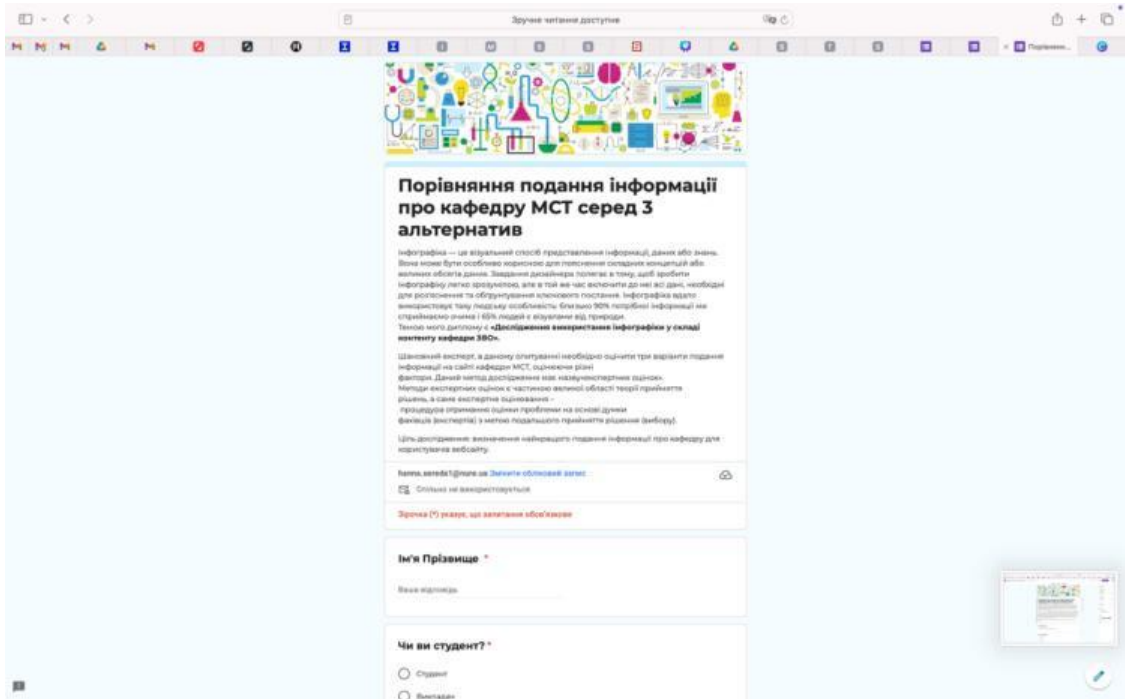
Зручне читання доступне

Порівнян...

Порівняння подання інформації про кафедру МСТ серед 3 альтернатив

Інфографіка — це візуальний спосіб представлення інформації, даних або знань. Вона може бути особливо корисною для пояснення складних концепцій або великих обсягів даних. Завдання дизайнера полягає в тому, щоб зробити інфографіку легко зрозумілою, але в той же час включити до неї всі дані, необхідні для розпізнання та обґрунтування ключового послання. Інфографіка вдало використовує тему людську особливість: близько 90% потрібної інформації ми сприймаємо очима і 65% людей є візуалами від природи.
Темою мого диплому є «Дослідження використання інфографіки у складі контенту кафедри ЗВО».

Шановний експерт, в даному опитуванні необхідно оцінити три варіанти подання інформації на сайті кафедри МСТ, оцінюючи різні фактори. Даний метод дослідження має назву«експертних оцінок». Методи експертних оцінок є частиною великої області теорії прийняття рішень, а саме експертне оцінювання – процедура отримання оцінки проблеми на основі думки фахівця (експертів) з метою подальшого прийняття рішення (вибору).

Ціль дослідження: визначення найкращого подання інформації про кафедру для користувача вебсайту.

hanna.seredа1@nure.ua Змінити обліковий запис
Спільно не використовується

Зірочка (*) указує, що запитання обов'язкове

Ім'я Прізвище *

Ваша відповідь

Чи ви студент? *

Студент

Викладач